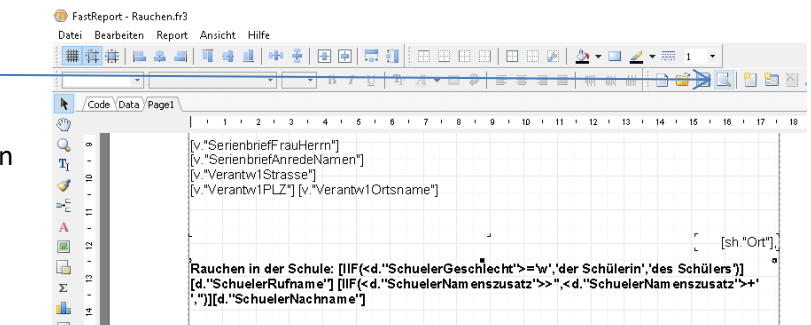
FastReport - Rauchen.fr3
Datei Bearbeiten Report Ansicht Hilfe

n

Code Data Page1

[v."SerienbriefFrauHerrn"]
[v."SerienbriefAnredeNamen"]
[v."Verantw1Strasse"]
[v."Verantw1PLZ"] [v."Verantw1Ortsname"]

[sh."Ort"],

Rauchen in der Schule: [IIF(<d."SchuelerGeschlecht">='w','der Schülerin','des Schülers')] [d."SchuelerRufname"] [IIF(<d."SchuelerNamenszusatz">>'',<d."SchuelerNamenszusatz">+' ','')][d."SchuelerNachname"]